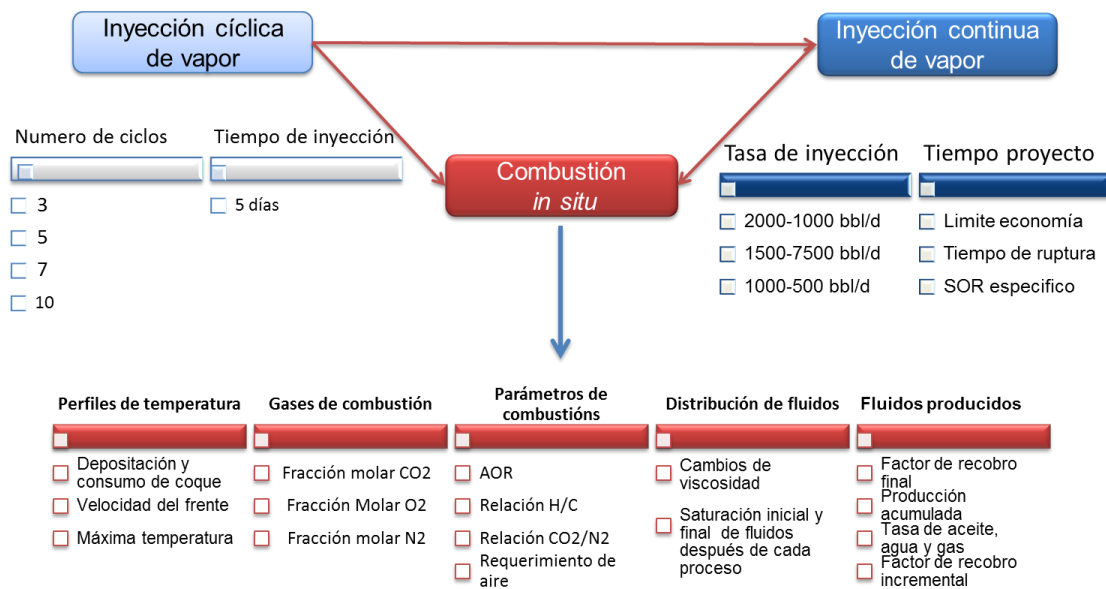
Inyección cíclica de vapor

Inyección continua de vapor

Numero de ciclos

Tiempo de inyección

3

5

7

10

5 días

Combustión *in situ*

Tasa de inyección

Tiempo proyecto

2000-1000 bbl/d

1500-7500 bbl/d

1000-500 bbl/d

Limite economía

Tiempo de ruptura

SOR especifico

Perfiles de temperatura

Depositación y consumo de coque

Velocidad del frente

Máxima temperatura

Gases de combustión

Fracción molar CO2

Fracción Molar O2

Fracción molar N2

Parámetros de combustións

AOR

Relación H/C

Relación CO2/N2

Requerimiento de aire

Distribución de fluidos

Cambios de viscosidad

Saturación inicial y final de fluidos después de cada proceso

Fluidos producidos

Factor de recobro final

Producción acumulada

Tasa de aceite, agua y gas

Factor de recobro incremental